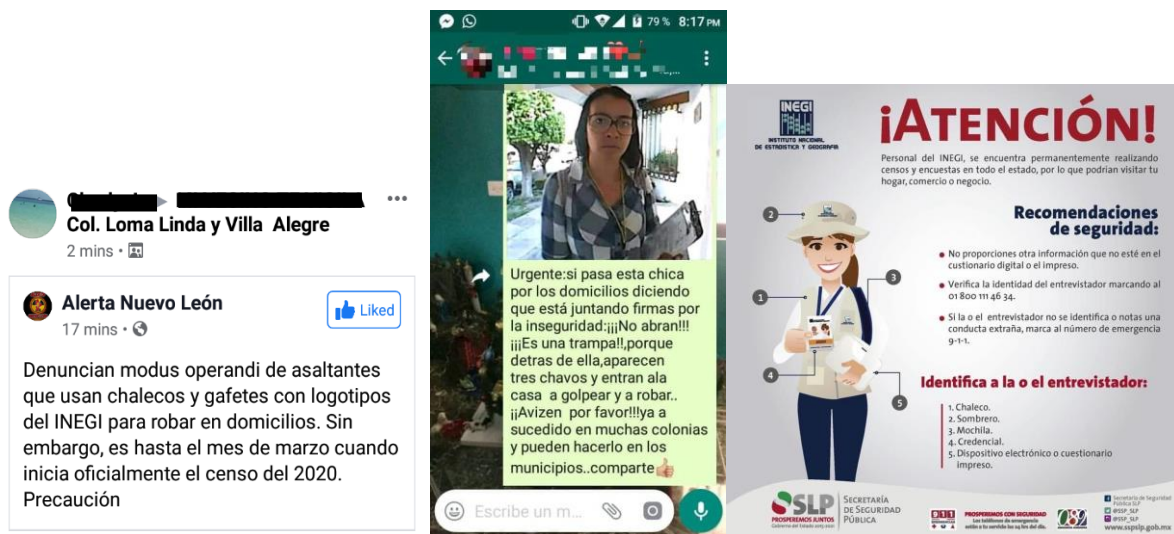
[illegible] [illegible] ...
Col. Loma Linda y Villa Alegre
2 mins •

Alerta Nuevo León
17 mins •
Liked

Denuncian modus operandi de asaltantes que usan chalecos y gafetes con logotipos del INEGI para robar en domicilios. Sin embargo, es hasta el mes de marzo cuando inicia oficialmente el censo del 2020. Precaución

79 % 8:17 PM

Urgente:si pasa esta chica por los domicilios diciendo que está juntando firmas por la inseguridad:¡¡¡No abran!!! ¡¡¡Es una trampa!!,porque detras de ella,aparecen tres chavos y entran ala casa a golpear y a robar.. ¡¡Avizen por favor!!!ya a sucedido en muchas colonias y pueden hacerlo en los municipios..comparte

Escribe un m...

INEGI
INSTITUTO NACIONAL DE ESTADÍSTICA Y GEOGRAFÍA

¡ATENCIÓN!

Personal del INEGI, se encuentra permanentemente realizando censos y encuestas en todo el estado, por lo que podrían visitar tu hogar, comercio o negocio.

Recomendaciones de seguridad:

No proporciones otra información que no esté en el cuestionario digital o el impreso.

Verifica la identidad del entrevistador marcando al 01 800 111 46 34.

Si la o el entrevistador no se identifica o notas una conducta extraña, marca al número de emergencia 9-1-1.

2
1
3
4
5

Identifica a la o el entrevistador:

1. Chaleco.
2. Sombrero.
3. Mochila.
4. Credencial.
5. Dispositivo electrónico o cuestionario impreso.

SLP PROSPEREMOS JUNTOS
SECRETARÍA DE SEGURIDAD PÚBLICA
PROSPEREMOS CON SEGURIDAD
089
Secretaría de Seguridad Pública SLP
@SSP_SLP
@SSP_SLP
www.sspslp.gob.mx